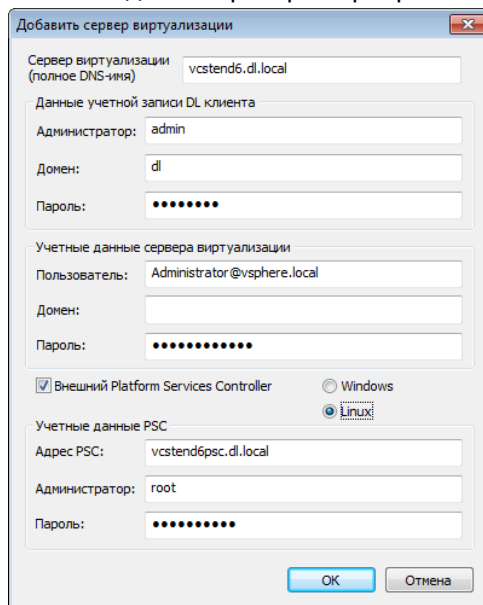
Добавить сервер виртуализации

Сервер виртуализации (полное DNS-имя) vcstend6.dl.local

Данные учетной записи DL клиента
Администратор: admin
Домен: dl
Пароль: ••••••••

Учетные данные сервера виртуализации
Пользователь: Administrator@vsphere.local
Домен:
Пароль: ••••••••••••

Внешний Platform Services Controller
Windows
Linux

Учетные данные PSC
Адрес PSC: vcstend6psc.dl.local
Администратор: root
Пароль: ••••••••••

OK Отмена